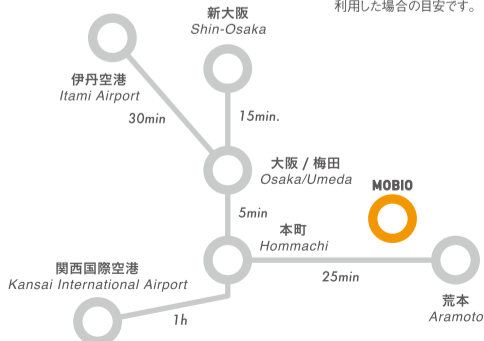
利用した場合の目安です。

新大阪
Shin-Osaka

伊丹空港
Itami Airport

30min

15min.

大阪 / 梅田
Osaka/Umeda

MOBIO

5min

本町
Hommachi

関西国際空港
Kansai International Airport

25min

1h

荒本
Aramoto